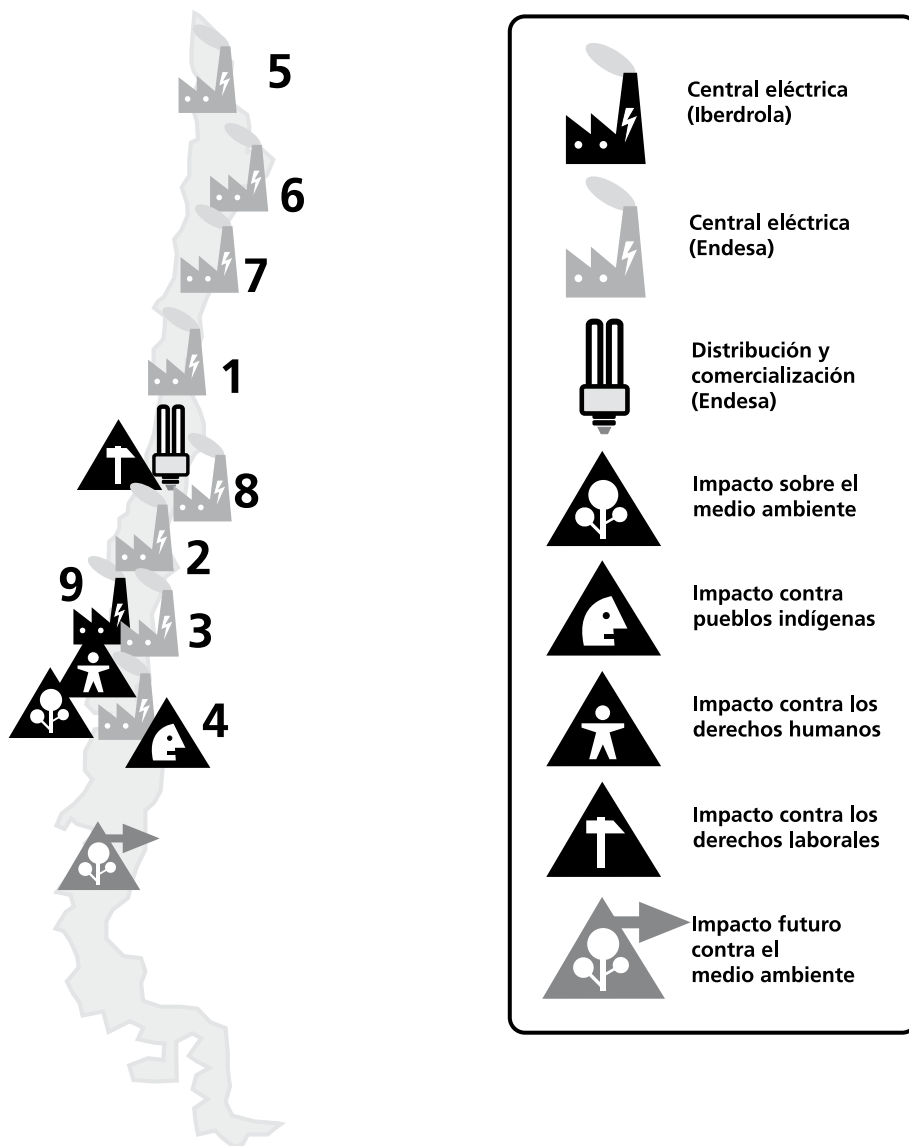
5

6

7

1

8

2

9

3

4

Central eléctrica (Iberdrola)

Central eléctrica (Endesa)

Distribución y comercialización (Endesa)

Impacto sobre el medio ambiente

Impacto contra pueblos indígenas

Impacto contra los derechos humanos

Impacto contra los derechos laborales

Impacto futuro contra el medio ambiente